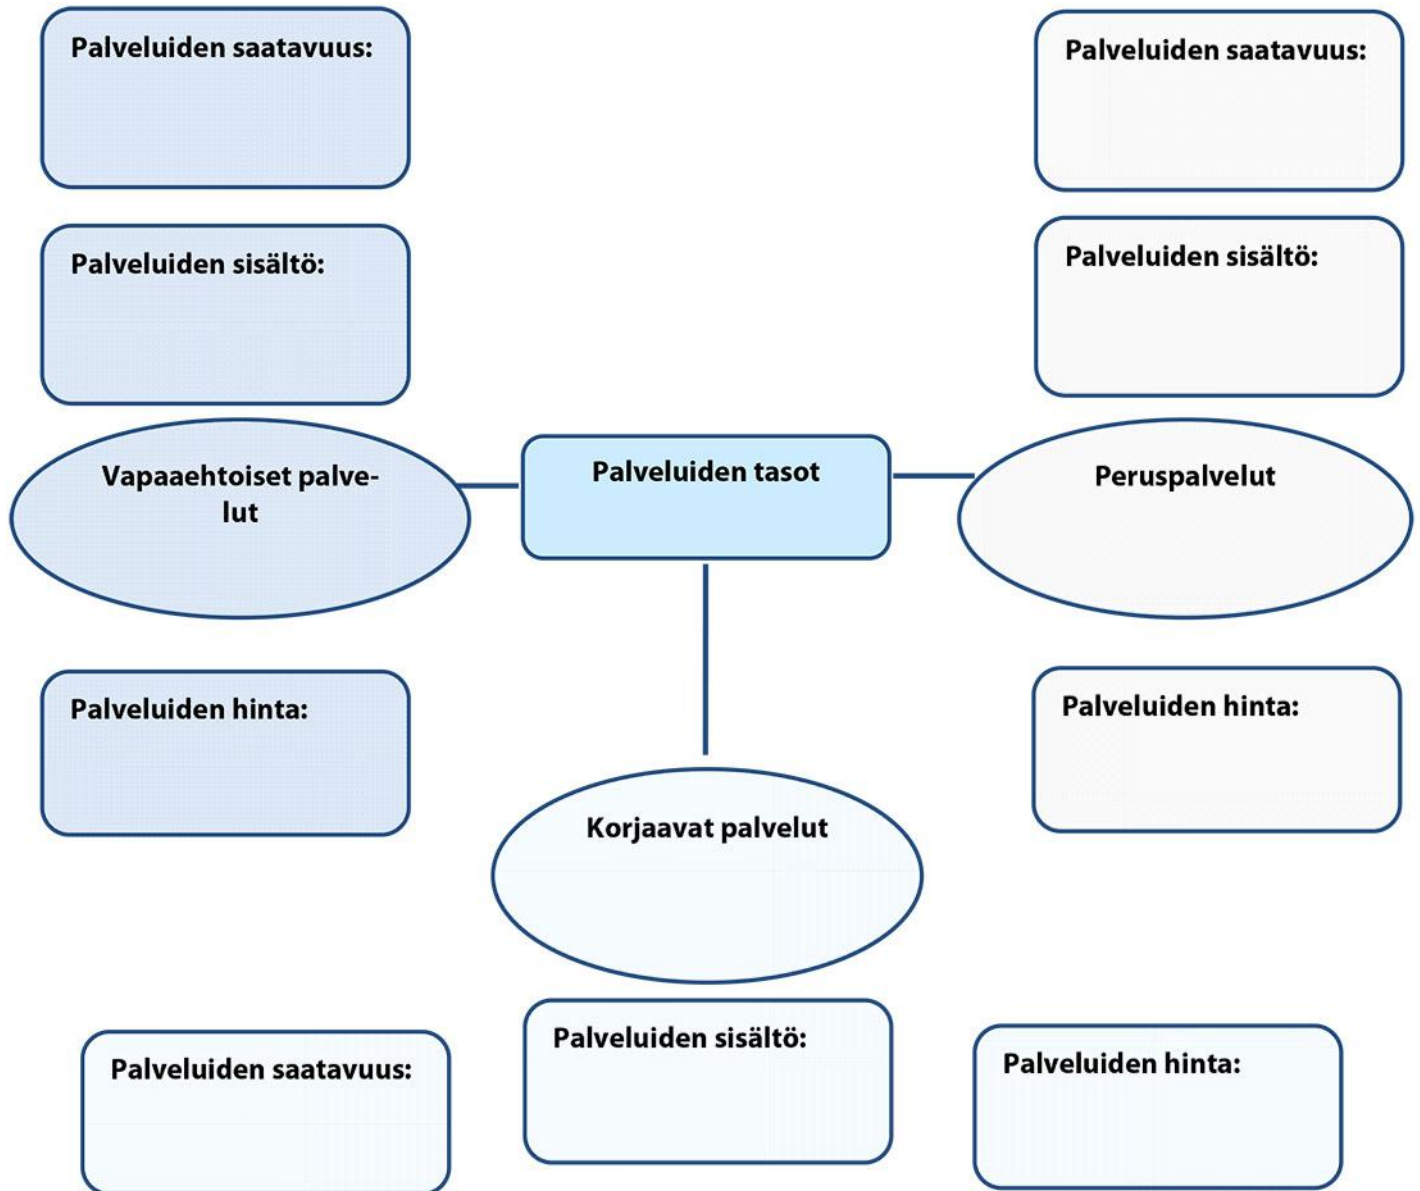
Palveluiden saatavuus:

Palveluiden saatavuus:

Palveluiden sisältö:

Palveluiden sisältö:

Vapaaehtoiset palvelut

Palveluiden tasot

Peruspalvelut

Palveluiden hinta:

Palveluiden hinta:

Korjaavat palvelut

Palveluiden saatavuus:

Palveluiden sisältö:

Palveluiden hinta: